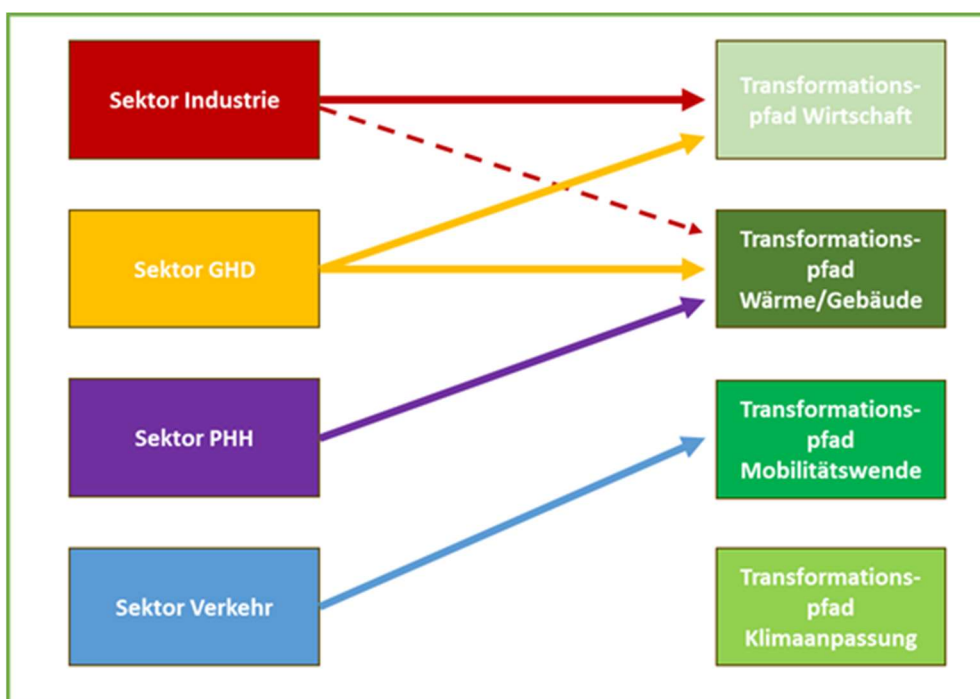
Sektor Industrie

Sektor GHD

Sektor PHH

Sektor Verkehr

Transformations-pfad Wirtschaft

Transformations-pfad Wärme/Gebäude

Transformations-pfad Mobilitätswende

Transformations-pfad Klimaanpassung